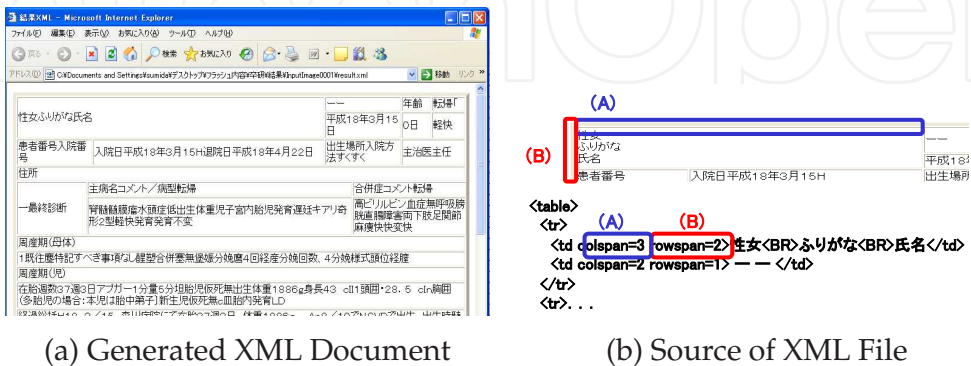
結果XML - Microsoft Internet Explorer

ファイル(F) 編集(E) 表示(V) お気に入り(A) ツール(T) ヘルプ(H)

戻る 検索 お気に入り

アドレス(D) C:¥Documents and Settings¥sumida¥デスクトップ¥フラッシュ内容¥学研¥結果¥inputImage0001¥result.xml 移動 リンク

| 性女ふりがな氏名 | | 一一 | 年齢 | 転帰「 |
|---|---|---|---|---|
| | | 平成18年3月15日 | 0日 | 軽快 |
| 患者番号入院番号 | 入院日平成18年3月15H退院日平成18年4月22日 | 出生場所入院方法すくすく | 主治医主任 | |
| 住所 | | | | |
| 一般終診断 | 主病名コメント/病型転帰 | | 合併症コメント転帰 | |
| | 腎髄髄膜瘤水頭症低出生体重児子宮内胎児発育遅延キアリ奇形2型軽快発育発育不安 | | 高ビリルビン血症無呼吸肺胱直腸障害両下肢足関節麻痺快快変快 | |
| 周産期(母体) | | | | |
| 1既往歴特記すべき事項なし健塑合併妻無盪娠分娩歴4回経産分娩回数、4分娩様式頭位経膣 | | | | |
| 周産期(児) | | | | |
| 在胎週数37週3日アプガー1分量5分1組胎児仮死無出生体重1886g身長43 cm1頭囲-28.5 cm胸囲(多胎児の場合:本児は胎中第子]新生児仮死無心皿胎内発育LD | | | | |

(A)

(B)

性女
ふりがな
氏名
患者番号 入院日平成18年3月15H
一一
平成18年
出生場所

<table>
<tr>
(A) (B)
<td colspan=3 rowspan=2>性女<BR>ふりがな<BR>氏名</td>
<td colspan=2 rowspan=1> 一 一 </td>
</tr>
<tr>. . .

(a) Generated XML Document

(b) Source of XML File